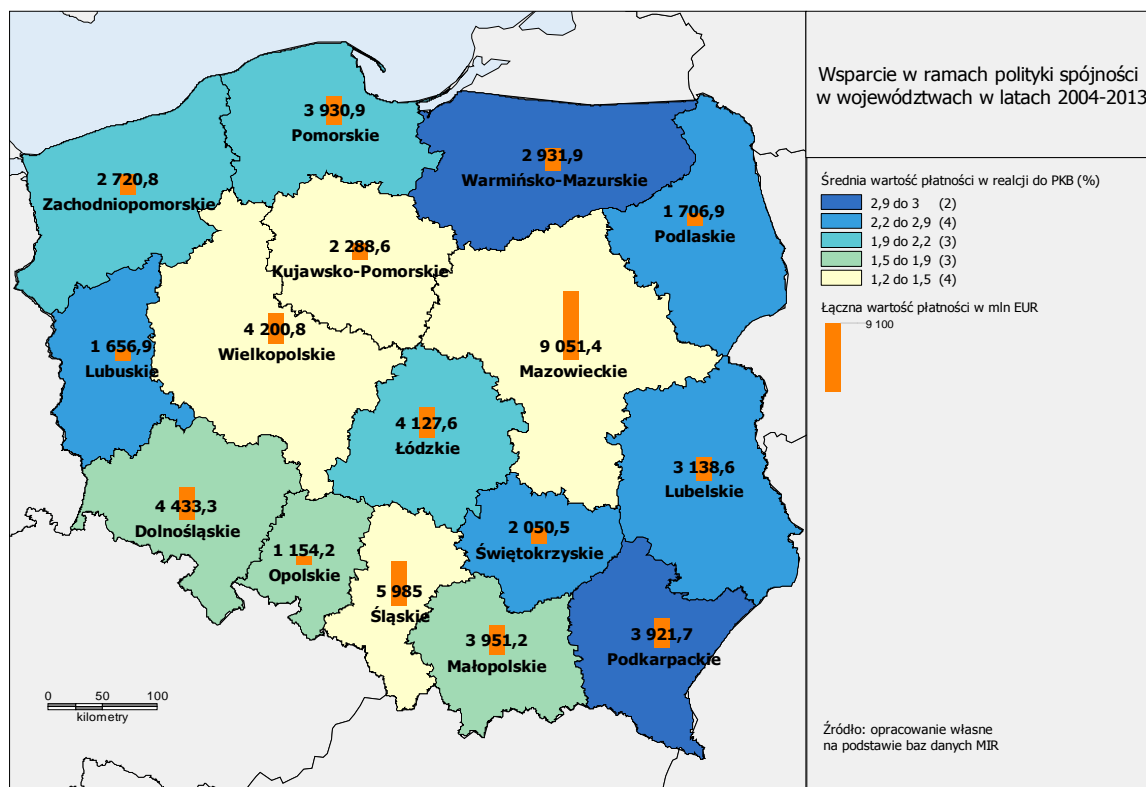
Wsparcie w ramach polityki spójności w województwach w latach 2004-2013

Średnia wartość płatności w realcji do PKB (%)
2,9 do 3 (2)
2,2 do 2,9 (4)
1,9 do 2,2 (3)
1,5 do 1,9 (3)
1,2 do 1,5 (4)

Łączna wartość płatności w mln EUR
9 100

3 930,9
Pomorskie

2 931,9
Warmińsko-Mazurskie

2 720,8
Zachodniopomorskie

1 706,9
Podlaskie

2 288,6
Kujawsko-Pomorskie

4 200,8
Wielkopolskie

1 656,9
Lubuskie

9 051,4
Mazowieckie

4 127,6
Łódzkie

3 138,6
Lubelskie

4 433,3
Dolnośląskie

2 050,5
Świętokrzyskie

1 154,2
Opolskie

5 985
Śląskie

3 951,2
Małopolskie

3 921,7
Podkarpackie

0 50 100
kilometry

Źródło: opracowanie własne na podstawie baz danych MIR